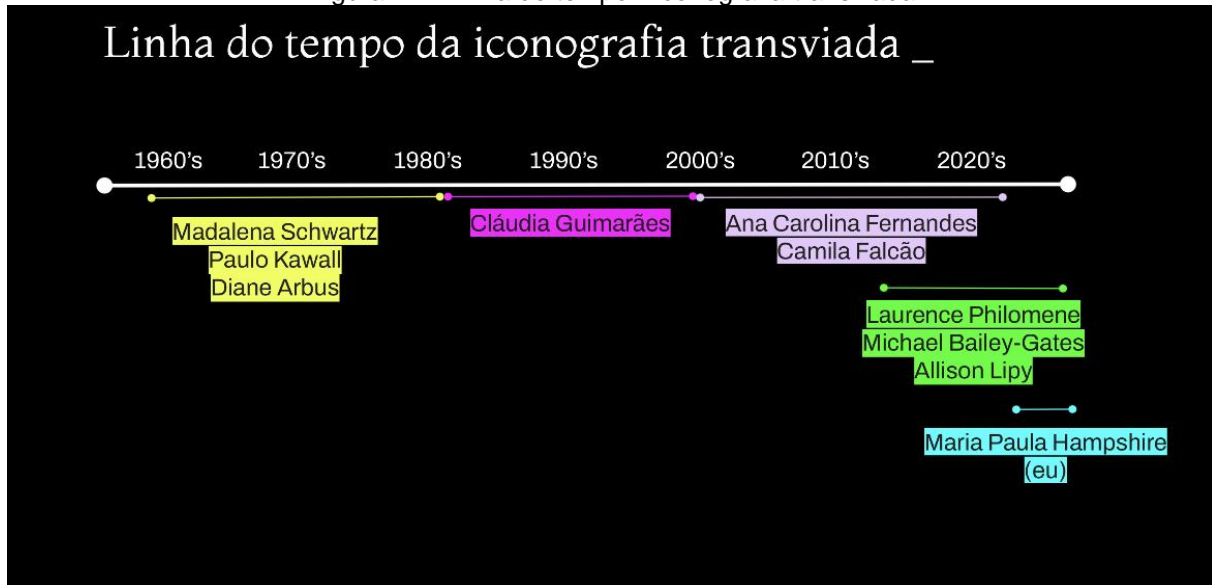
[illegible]

Linha do tempo da iconografia transviada _

1960's 1970's 1980's 1990's 2000's 2010's 2020's

Madalena Schwartz
Paulo Kawall
Diane Arbus

Cláudia Guimarães

Ana Carolina Fernandes
Camila Falcão

Laurence Philomene
Michael Bailey-Gates
Allison Lipy

Maria Paula Hampshire
(eu)